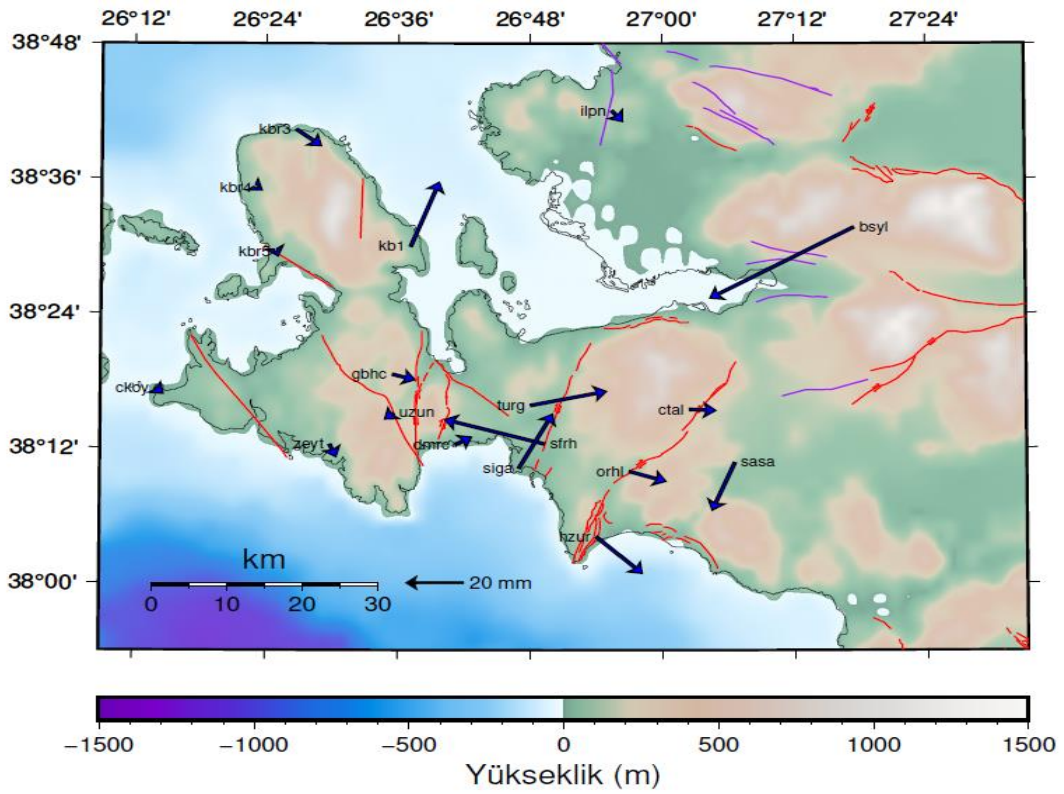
26°12' 26°24' 26°36' 26°48' 27°00' 27°12' 27°24'

38°48'
38°36'
38°24'
38°12'
38°00'

kbr3
ilpn
kbr4
kb1
bsyl
kbr5
ckoy
gbhc
turg
uzun
ctal
sfrh
zeyt
dmre
siga
orhl
sasa
hzur

km
0 10 20 30
20 mm

−1500 −1000 −500 0 500 1000 1500
Yükseklik (m)